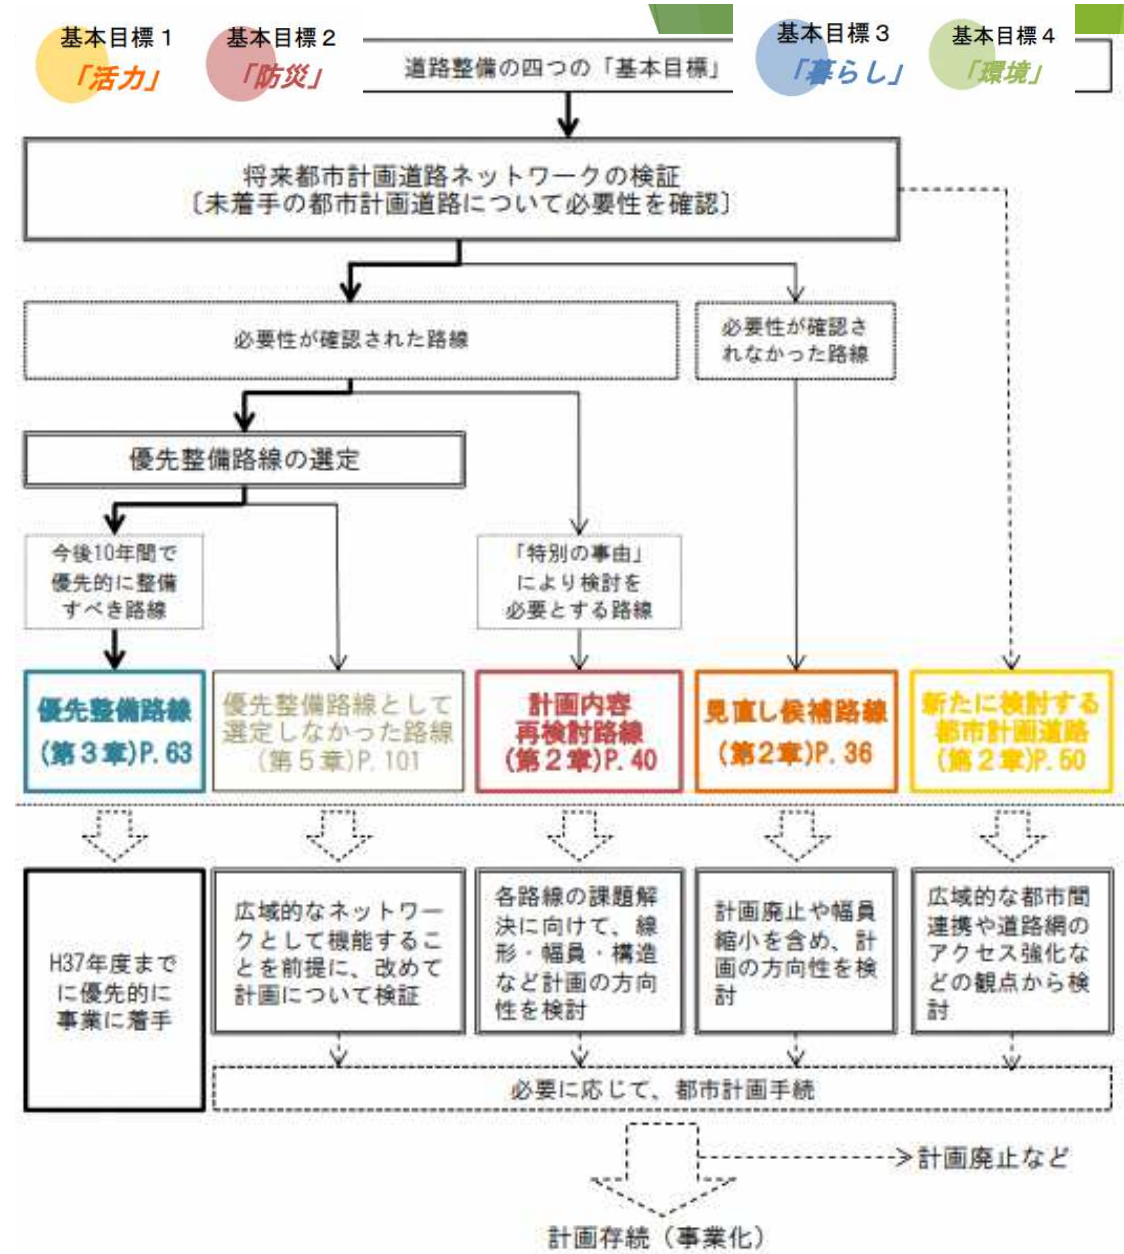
基本目標１
「活力」

基本目標２
「防災」

道路整備の四つの「基本目標」

基本目標３
「暮らし」

基本目標４
「環境」

将来都市計画道路ネットワークの検証
〔未着手の都市計画道路について必要性を確認〕

必要性が確認された路線

必要性が確認されなかった路線

優先整備路線の選定

今後10年間で優先的に整備すべき路線

「特別の事由」により検討を必要とする路線

優先整備路線
（第３章）P. 63

優先整備路線として選定しなかった路線
（第５章）P. 101

計画内容再検討路線
（第２章）P. 40

見直し候補路線
（第２章）P. 36

新たに検討する都市計画道路
（第２章）P. 50

H37年度までに優先的に事業に着手

広域的なネットワークとして機能することを前提に、改めて計画について検証

各路線の課題解決に向けて、線形・幅員・構造など計画の方向性を検討

計画廃止や幅員縮小を含め、計画の方向性を検討

広域的な都市間連携や道路網のアクセス強化などの観点から検討

必要に応じて、都市計画手続

計画廃止など

計画存続（事業化）